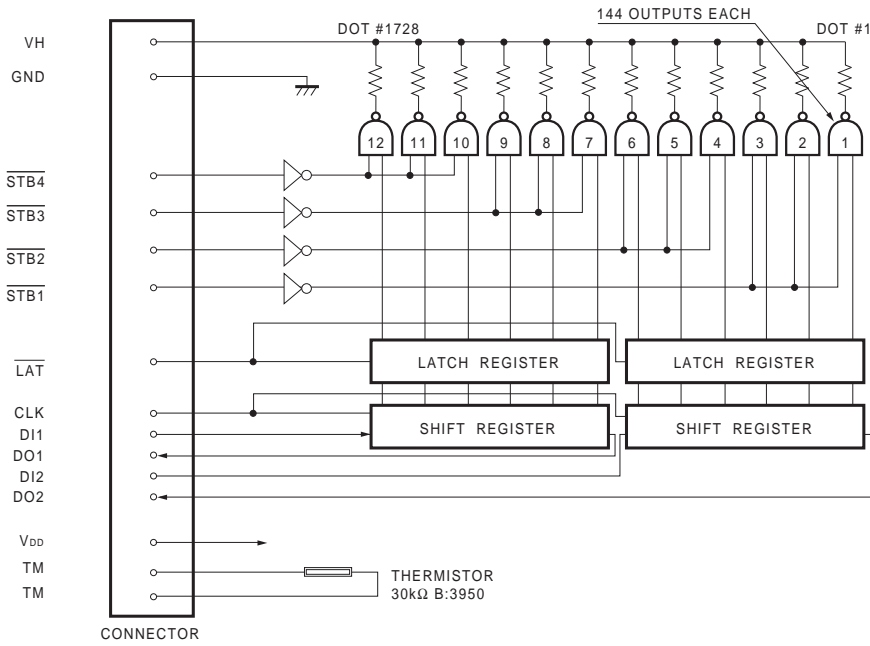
144 OUTPUTS EACH

VH

DOT #1728

DOT #1

GND

12 11 10 9 8 7 6 5 4 3 2 1

$\overline{STB4}$

$\overline{STB3}$

$\overline{STB2}$

$\overline{STB1}$

$\overline{LAT}$

LATCH REGISTER

LATCH REGISTER

CLK

DI1

SHIFT REGISTER

SHIFT REGISTER

DO1

DI2

DO2

$V_{DD}$

TM

TM

THERMISTOR
30kΩ B:3950

CONNECTOR